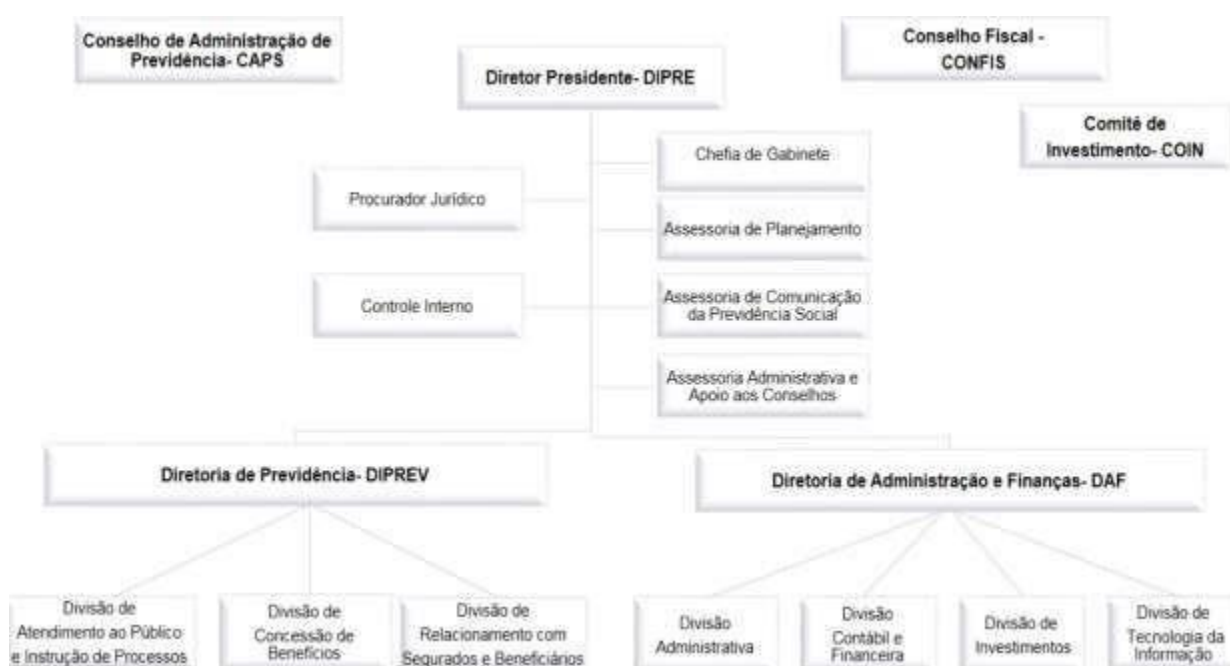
Conselho de Administração de Previdência- CAPS

Diretor Presidente- DIPRE

Conselho Fiscal - CONFIS

Comitê de Investimento- COIN

Chefia de Gabinete

Procurador Jurídico

Assessoria de Planejamento

Controle Interno

Assessoria de Comunicação da Previdência Social

Assessoria Administrativa e Apoio aos Conselhos

Diretoria de Previdência- DIPREV

Diretoria de Administração e Finanças- DAF

Divisão de Atendimento ao Público e Instrução de Processos

Divisão de Concessão de Benefícios

Divisão de Relacionamento com Segurados e Beneficiários

Divisão Administrativa

Divisão Contábil e Financeira

Divisão de Investimentos

Divisão de Tecnologia da Informação